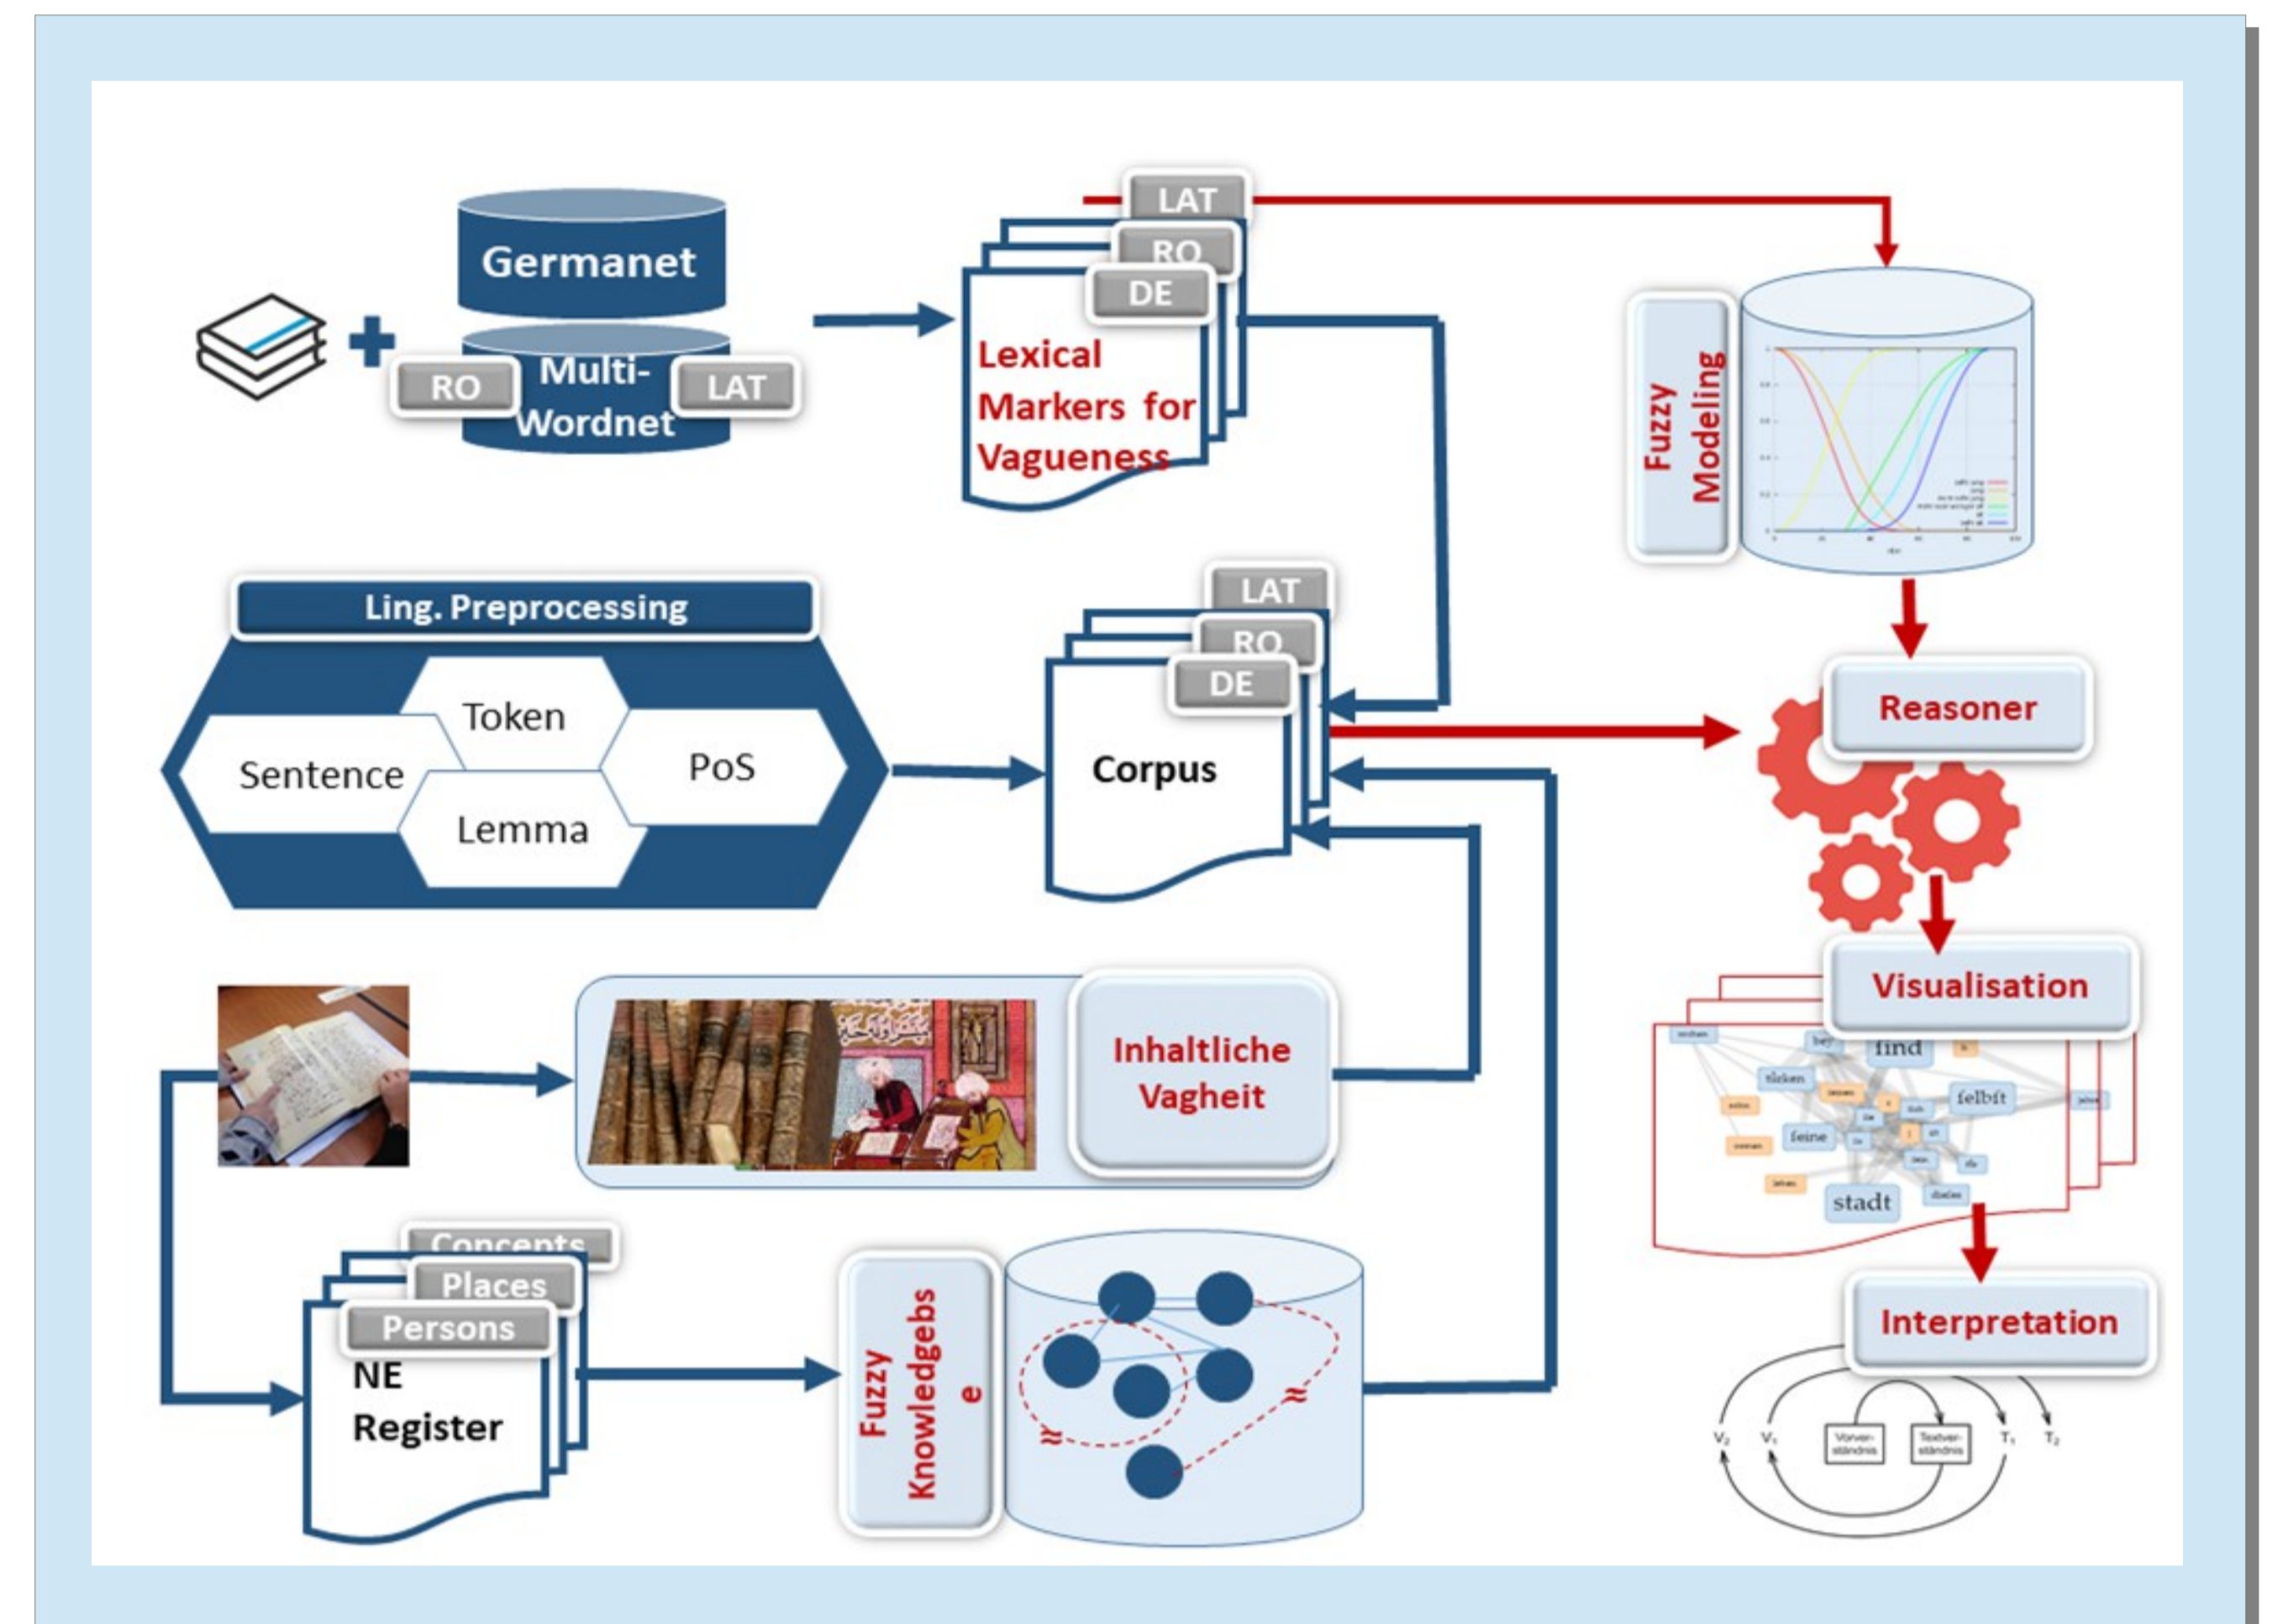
Germanet

RO

Multi-Wordnet

LAT

LAT

RO

DE

Lexical Markers for Vagueness

Fuzzy Modeling

Ling. Preprocessing

Token

Sentence

PoS

Lemma

LAT

RO

DE

Corpus

Reasoner

Visualisation

find

felbft

feine

stadt

Inhaltliche Vagheit

Concepts

Places

Persons

NE Register

Fuzzy Knowledgebse

Interpretation

$V_2$ $V_1$ Vorverständnis Textverständnis $T_1$ $T_2$